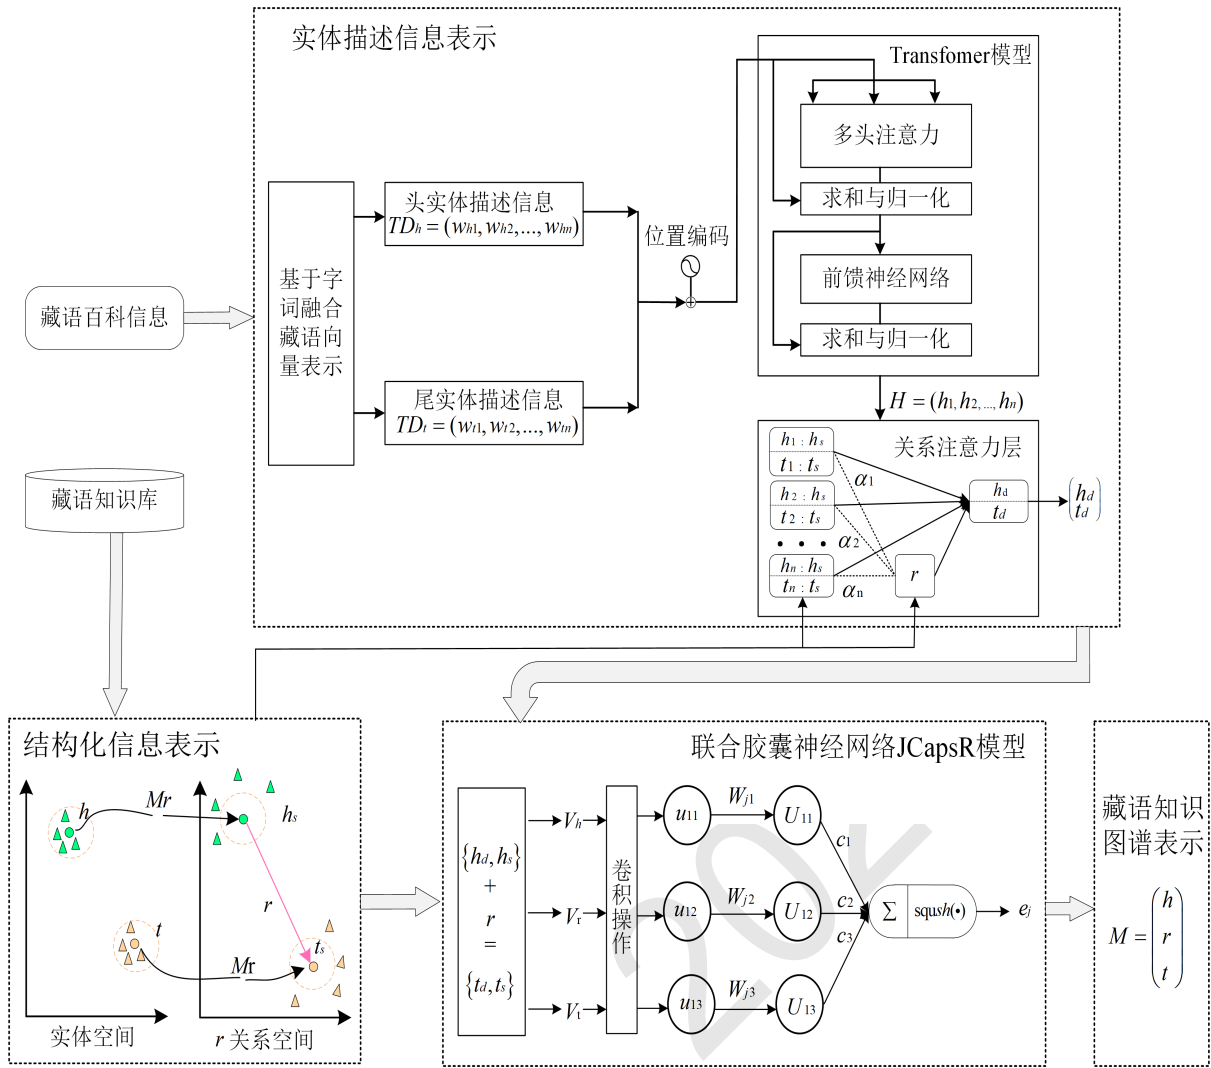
实体描述信息表示

Transfomer模型

多头注意力

求和与归一化

前馈神经网络

求和与归一化

基于字词融合藏语向量表示

头实体描述信息
$TD_h = (w_{h1}, w_{h2}, ..., w_{hm})$

位置编码

尾实体描述信息
$TD_t = (w_{t1}, w_{t2}, ..., w_{tm})$

藏语百科信息

$H = (h_1, h_2, ..., h_n)$

关系注意力层

$h_1 : h_s$
$t_1 : t_s$

$h_2 : h_s$
$t_2 : t_s$

$h_n : h_s$
$t_n : t_s$

$\alpha_1$

$\alpha_2$

$\alpha_n$

$h_d$
$t_d$

$r$

$\begin{pmatrix} h_d \\ t_d \end{pmatrix}$

藏语知识库

结构化信息表示

$h$

$Mr$

$h_s$

$r$

$t$

$Mr$

$t_s$

实体空间

$r$ 关系空间

联合胶囊神经网络JCapsR模型

$\{h_d, h_s\}$
$+$
$r$
$=$
$\{t_d, t_s\}$

$V_h$

$V_r$

$V_t$

卷积操作

$u_{11}$

$u_{12}$

$u_{13}$

$W_{j1}$

$W_{j2}$

$W_{j3}$

$U_{11}$

$U_{12}$

$U_{13}$

$c_1$

$c_2$

$c_3$

$\Sigma$ sqush(•)

$e_j$

藏语知识图谱表示

$M = \begin{pmatrix} h \\ r \\ t \end{pmatrix}$